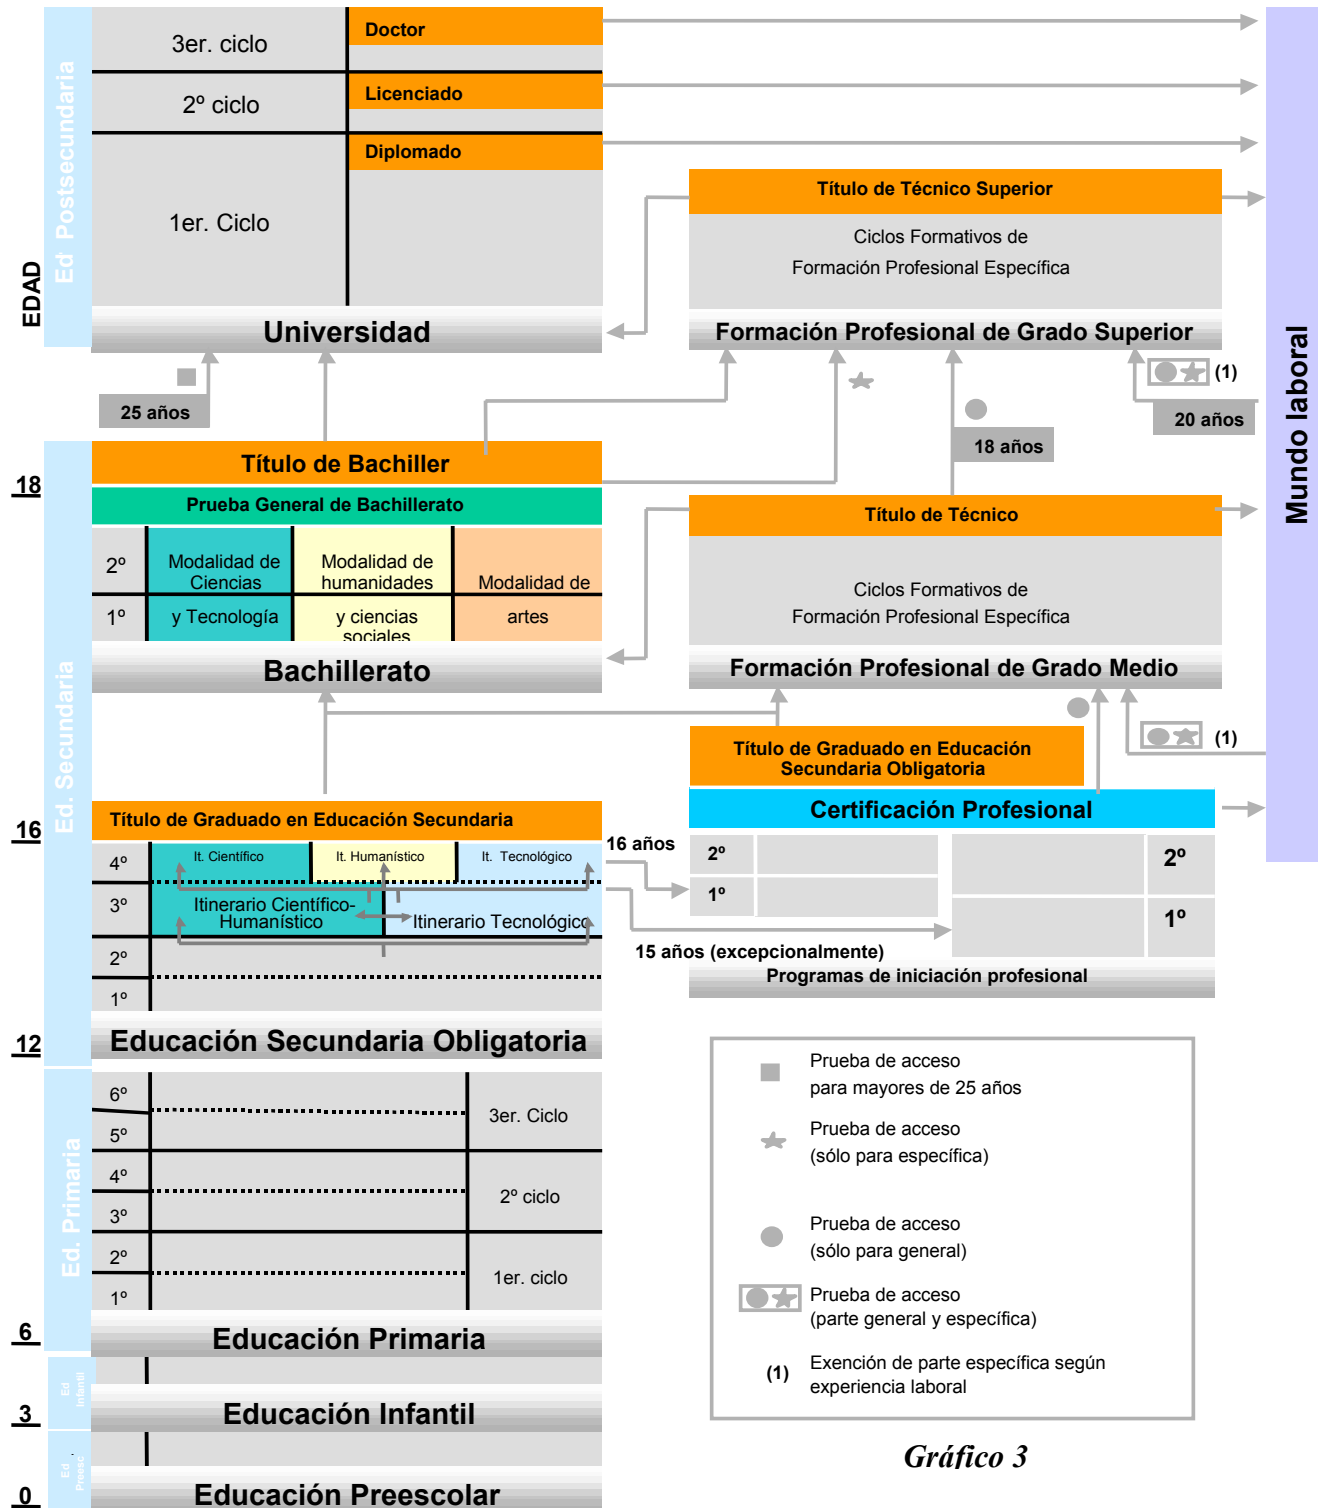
Ed. Postsecundaria

3er. ciclo

Doctor

2º ciclo

Licenciado

Diplomado

1er. Ciclo

Universidad

Título de Técnico Superior

Ciclos Formativos de Formación Profesional Específica

Formación Profesional de Grado Superior

EDAD

25 años

(1)

20 años

18 años

Mundo laboral

18

Título de Bachiller

Prueba General de Bachillerato

Título de Técnico

| | | | |
|---|---|---|---|
| 2º | Modalidad de Ciencias | Modalidad de humanidades | Modalidad de |
| 1º | y Tecnología | y ciencias sociales | artes |

Ciclos Formativos de Formación Profesional Específica

Bachillerato

Formación Profesional de Grado Medio

Ed. Secundaria

(1)

Título de Graduado en Educación Secundaria Obligatoria

16

Título de Graduado en Educación Secundaria

Certificación Profesional

16 años

4º It. Científico It. Humanístico It. Tecnológico

2º 2º

3º Itinerario Científico-Humanístico Itinerario Tecnológico

1º 1º

2º

15 años (excepcionalmente)

1º

Programas de iniciación profesional

12

Educación Secundaria Obligatoria

Ed. Primaria

6º

3er. Ciclo

5º

4º

2º ciclo

3º

2º

1er. ciclo

1º

6

Educación Primaria

Ed Infantil

3

Educación Infantil

Ed Preesc

0

Educación Preescolar

Prueba de acceso para mayores de 25 años

Prueba de acceso (sólo para específica)

Prueba de acceso (sólo para general)

Prueba de acceso (parte general y específica)

(1) Exención de parte específica según experiencia laboral

Gráfico 3